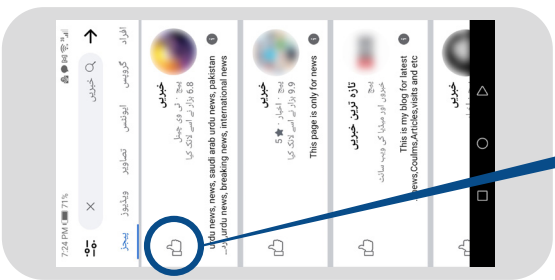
7:24 PM 71%
خبریں
افراد گروپس ایونٹس تصاویر ویڈیوز پیجز
خبریں
پیج · ٹی وی چینل
6.8 ہزار نے اسے لائک کیا
Urdu news, saudi arab urdu news, pakistan urdu news, breaking news, international news
خبریں
پیج · اخبار · 5 ★
9.9 ہزار نے اسے لائک کیا
This page is only for news
تازہ ترین خبریں
پیج
خبریں اور میڈیا کی ویب سائٹ
This is my blog for latest news,Coulms,Articles,visits and etc
خبریں
پیج
6.8